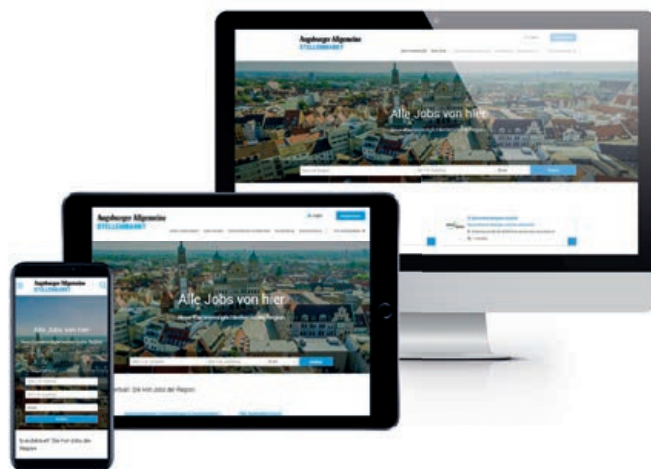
Augsburger Allgemeine
STELLENMARKT

Alle Jobs von hier

Augsburger Allgemeine
STELLENMARKT

Alle Jobs von hier

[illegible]: Die Top-Jobs der Region

Augsburger Allgemeine
STELLENMARKT

Alle Jobs von hier

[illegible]: Die Top-Jobs der Region